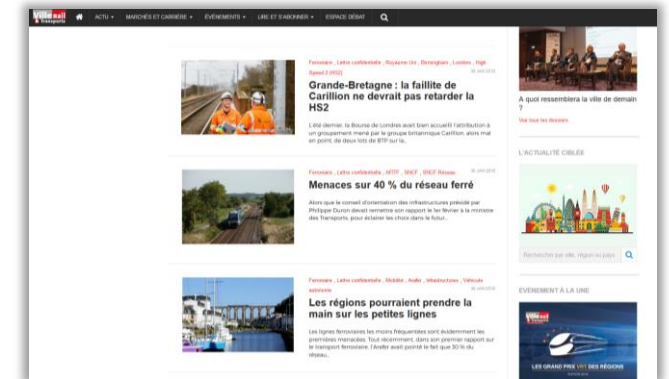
Ville rail & transports | ACTU ▾ | MARCHÉS ET CARRIÈRE ▾ | ÉVÉNEMENTS ▾ | LIRE ET S'ABONNER ▾ | ESPACE DÉBAT

Ferroviaire , Lettre confidentielle , Royaume Uni , Birmingham , Londres , High Speed 2 (HS2)

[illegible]

Grande-Bretagne : la faillite de Carillion ne devrait pas retarder la HS2

L'été dernier, la Bourse de Londres avait bien accueilli l'attribution à un groupement mené par le groupe britannique Carillion, alors mal en point, de deux lots de BTP sur la...

Ferroviaire , Lettre confidentielle , AFITF , SNCF , SNCF Réseau

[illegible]

Menaces sur 40 % du réseau ferré

Alors que le conseil d'orientation des infrastructures présidé par Philippe Duron devait remettre son rapport le fin février à la ministre des Transports, pour éclairer les choix dans le futur...

Ferroviaire , Lettre confidentielle , Mobilité , Arafer , Infrastructures , Véhicule autonome

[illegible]

Les régions pourraient prendre la main sur les petites lignes

Les lignes ferroviaires les moins fréquentées sont évidemment les premières menacées. Tout récemment, dans son premier rapport sur le transport ferroviaire, l'Arafer avait pointé le fait que 30 % du réseau...

A quoi ressemblera la ville de demain ?

Voir tous les dossiers

L'ACTUALITÉ CIBLÉE

Rechercher par ville, région ou pays

ÉVÉNEMENT À LA UNE

Ville rail

LES GRAND PRIX VRT DES RÉGIONS

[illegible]